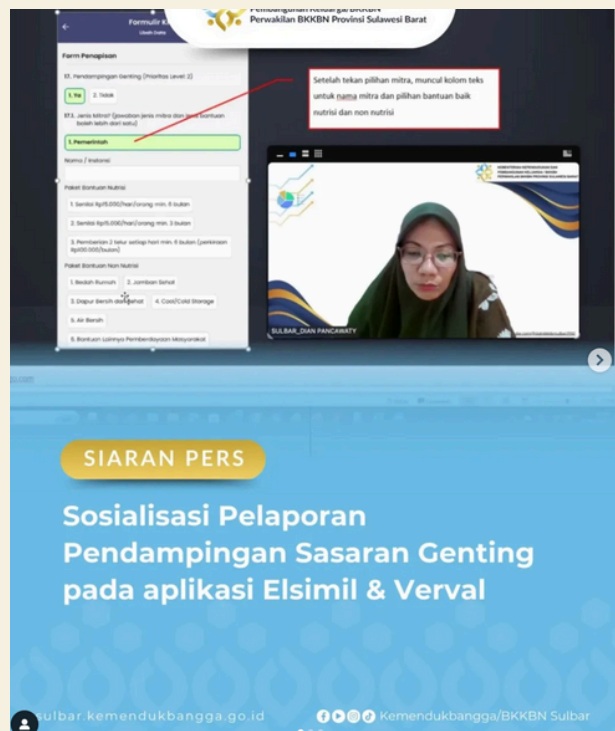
Pembangunan Keluarga/BKKBN
Perwakilan BKKBN Provinsi Sulawesi Barat

Formulir K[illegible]
Ubah Data

Form Penapisan

17. Pendampingan Genting (Prioritas Level 2)

1. Ya
2. Tidak

17.1. Jenis Mitra? (jawaban jenis mitra dan jenis bantuan boleh lebih dari satu)

1. Pemerintah

Nama / Instansi

Paket Bantuan Nutrisi

1. Senilai Rp15.000/hari/orang min. 6 bulan
2. Senilai Rp15.000/hari/orang min. 3 bulan
3. Pemberian 2 telur setiap hari min. 6 bulan (pemberian Rp100.000/bulan)

Paket Bantuan Non Nutrisi

1. Bedah Rumah
2. Jamban Sehat
3. Dapur Bersih dan Sehat
4. Cool/Cold Storage
5. Air Bersih
6. Bantuan Lainnya Pemberdayaan Masyarakat

Setelah tekan pilihan mitra, muncul kolom teks untuk nama mitra dan pilihan bantuan baik nutrisi dan non nutrisi

SULBAR_DIAN PANCAWATY

SIARAN PERS

Sosialisasi Pelaporan Pendampingan Sasaran Genting pada aplikasi Elsimil & Verval

sulbar.kemendukbangga.go.id
Kemendukbangga/BKKBN Sulbar